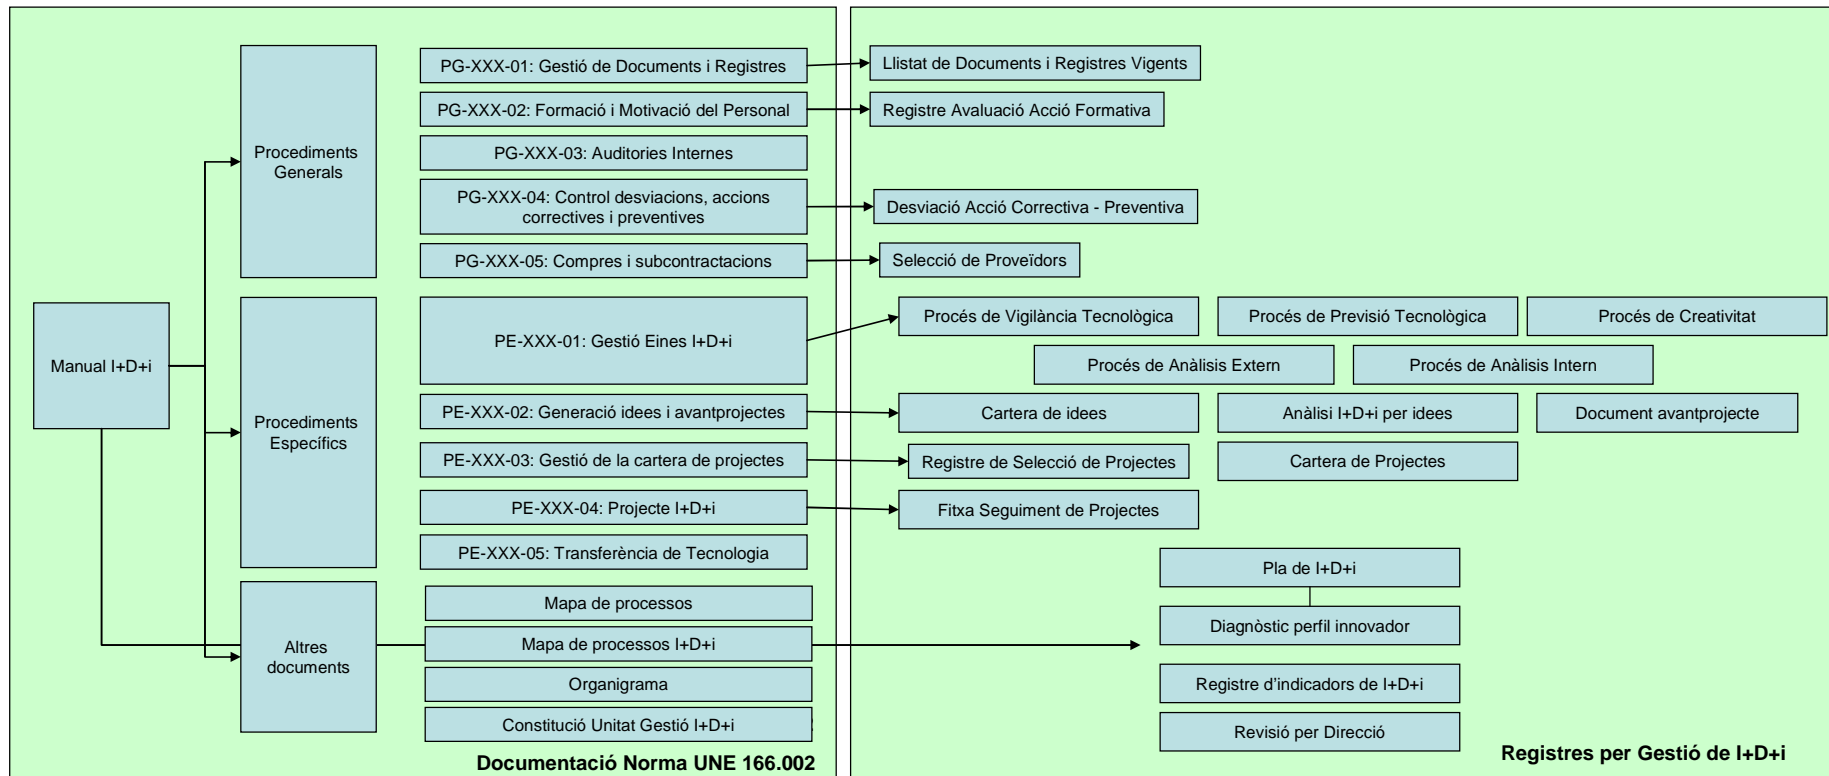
Manual I+D+i

Procediments Generals

PG-XXX-01: Gestió de Documents i Registres

PG-XXX-02: Formació i Motivació del Personal

PG-XXX-03: Auditories Internes

PG-XXX-04: Control desviacions, accions correctives i preventives

PG-XXX-05: Compres i subcontractacions

Procediments Específics

PE-XXX-01: Gestió Eines I+D+i

PE-XXX-02: Generació idees i avantprojectes

PE-XXX-03: Gestió de la cartera de projectes

PE-XXX-04: Projecte I+D+i

PE-XXX-05: Transferència de Tecnologia

Altres documents

Mapa de processos

Mapa de processos I+D+i

Organigrama

Constitució Unitat Gestió I+D+i

Documentació Norma UNE 166.002

Llistat de Documents i Registres Vigents

Registre Avaluació Acció Formativa

Desviació Acció Correctiva - Preventiva

Selecció de Proveïdors

Procés de Vigilància Tecnològica

Procés de Previsió Tecnològica

Procés de Creativitat

Procés de Anàlisis Extern

Procés de Anàlisis Intern

Cartera de idees

Anàlisi I+D+i per idees

Document avantprojecte

Registre de Selecció de Projectes

Cartera de Projectes

Fitxa Seguiment de Projectes

Pla de I+D+i

Diagnòstic perfil innovador

Registre d'indicadors de I+D+i

Revisió per Direcció

Registres per Gestió de I+D+i